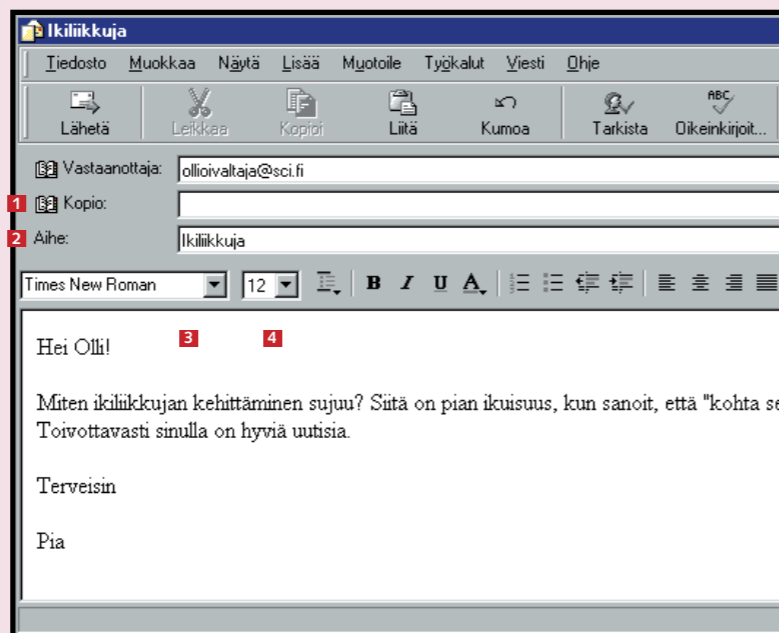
Ikiliikkuja

Tiedosto Muokkaa Näytä Lisää Muotoile Työkalut Viesti Ohje

Lähetä Leikkaa Kopioi Liitä Kumoa Tarkista Oikeinkirjoit...

Vastaanottaja: ollioivaltaja@sci.fi

1 Kopio:

2 Aihe: Ikiliikkuja

Times New Roman 12

3 4

Hei Olli!

Miten ikiliikkujan kehittäminen sujuu? Siitä on pian ikuisuus, kun sanoit, että "kohta se
Toivottavasti sinulla on hyviä uutisia.

Terveisin

Pia